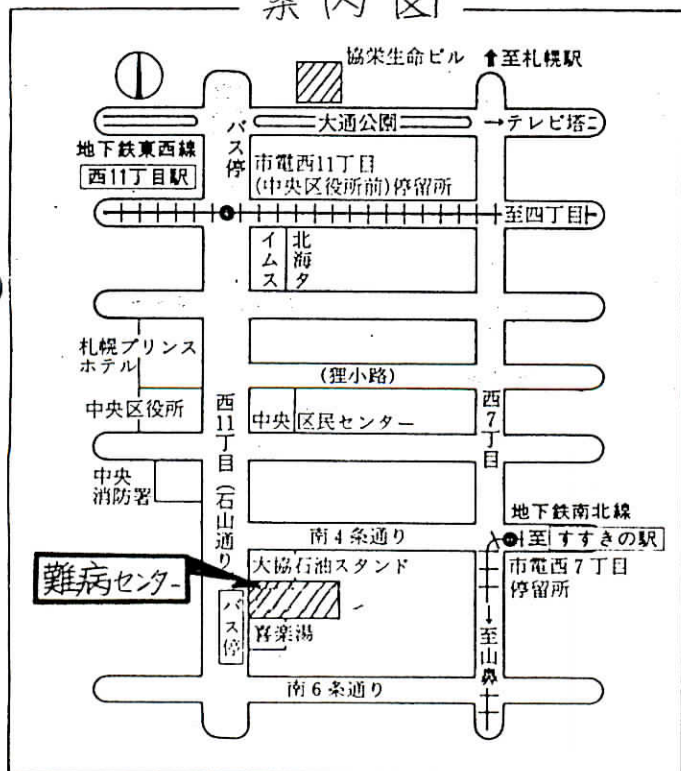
案内図

協栄生命ビル
↑至札幌駅
バス停
大通公園
→テレビ塔
地下鉄東西線
西11丁目駅
市電西11丁目
(中央区役所前)停留所
至四丁目
イムス
北海タ
札幌プリンス
ホテル
(狸小路)
中央区役所
西11丁目(石山通り)
中央
区民センター
西7丁目
中央
消防署
地下鉄南北線
至すすきの駅
南4条通り
難病センター
大協石油スタンド
市電西7丁目
停留所
バス停
喜楽湯
至山鼻
南6条通り